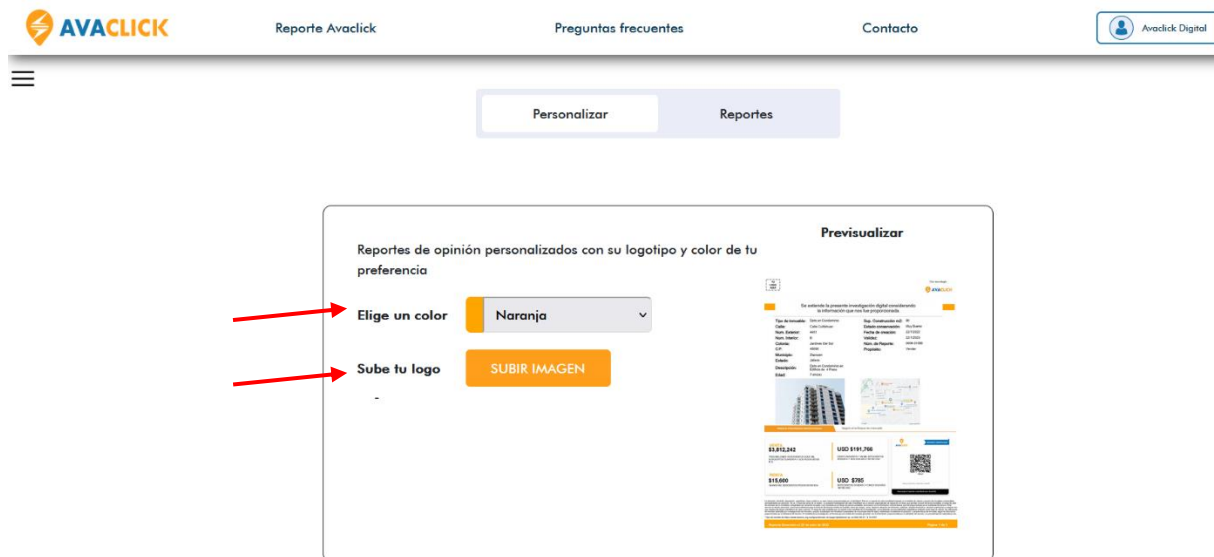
AVACLICK

Reporte Avaclick

Preguntas frecuentes

Contacto

Avaclick Digital

Personalizar

Reportes

Previsualizar

Reportes de opinión personalizados con su logotipo y color de tu preferencia

Elige un color

Naranja

Sube tu logo

SUBIR IMAGEN

-

AVACLICK

Se extiende la presente investigación digital considerando la información que nos has proporcionado

$3,812,242

USD $191,766

$15,600

USD $785

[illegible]